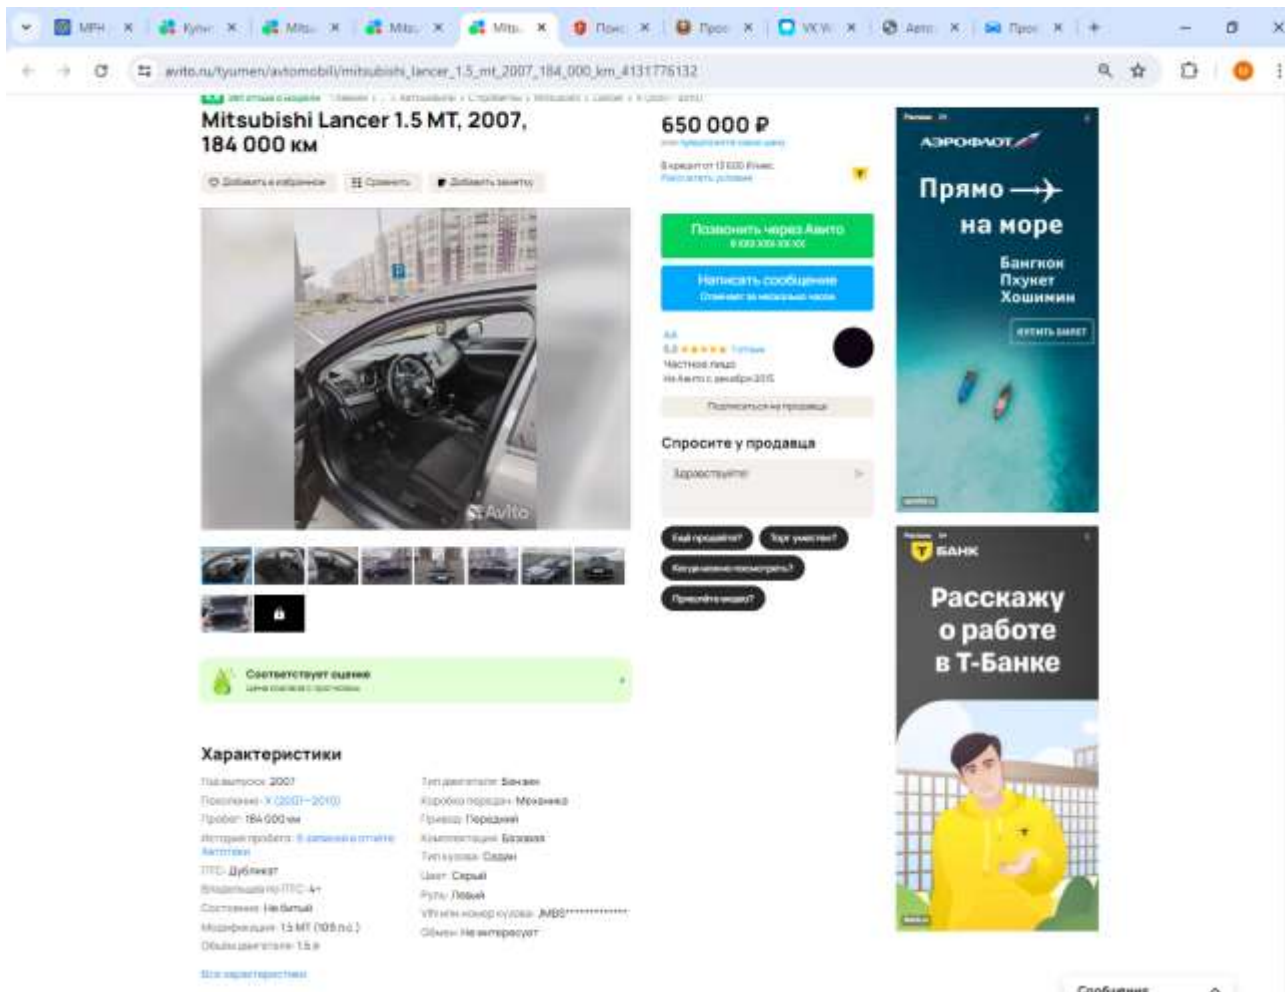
МРН × Купи × Mits × Mits × Mits × Поис × Прос × VK W × Авто × Прос ×

avito.ru/tyumen/avtomobili/mitsubishi_lancer_1.5_mt_2007_184_000_km_4131776132

Mitsubishi Lancer 1.5 MT, 2007, 184 000 км

Добавить в избранное Сравнить Добавить заметку

650 000 ₽

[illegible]

Позвонить через Авито
8 XXX XXX-XX-XX

Написать сообщение
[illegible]

5,0 ★★★★★
Частное лицо
На Авито с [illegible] 2015

Подписаться на продавца

Спросите у продавца

Здравствуйте!

Ещё продаётся? Торг уместен? Когда можно посмотреть? Пришлёте видео?

Соответствует оценке
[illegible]

Характеристики

Год выпуска: 2007
Поколение: X (2007—2010)
Пробег: 184 000 км
История пробега: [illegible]
ПТС: Дубликат
Владельцев по ПТС: 4+
Состояние: Не битый
Модификация: 1.5 MT (109 л.с.)
Объём двигателя: 1.5 л

Тип двигателя: Бензин
Коробка передач: Механика
Привод: Передний
Комплектация: Базовая
Тип кузова: Седан
Цвет: Серый
Руль: Левый
VIN или номер кузова: JMBS*************
Обмен: Не интересует

Все характеристики

Avito

АЭРОФЛОТ
Прямо → на море
Бангкок
Пхукет
Хошимин
КУПИТЬ БИЛЕТ

БАНК
Расскажу о работе в Т-Банке

Сообщения